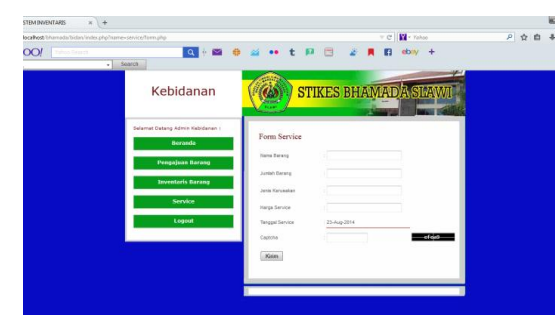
STEM INVENTARIS × +

localhost/bhamada/bidan/index.php?name=service/form.php

Yahoo

Search

ebay +

Kebidanan

STIKES BHAMADA SLAWI

Selamat Datang Admin Kebidanan !

Beranda

Pengajuan Barang

Inventoris Barang

Service

Logout

Form Service

Nama Barang

Jumlah Barang

Jenis Kerusakan

Harga Service

Tanggal Service 23-Aug-2014

Captcha

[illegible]

Kirim